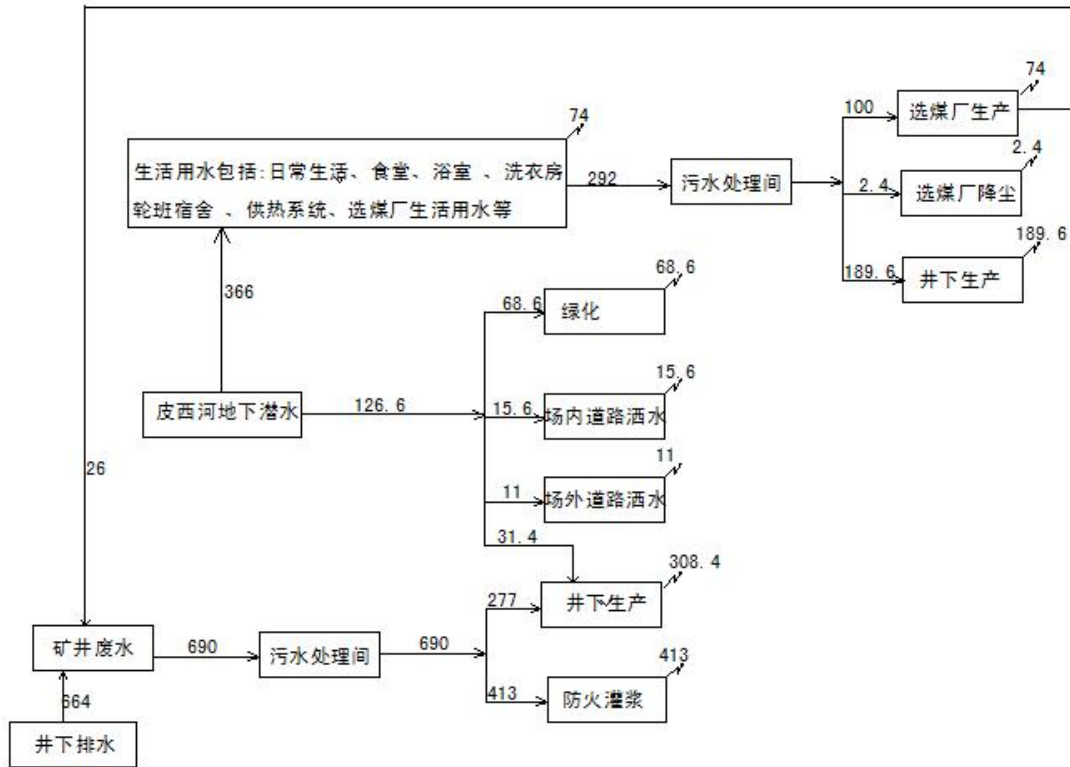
74

生活用水包括:日常生活、食堂、浴室 、洗衣房 轮班宿舍 、供热系统、选煤厂生活用水等

292

污水处理间

100

选煤厂生产

74

2.4

选煤厂降尘

2.4

189.6

井下生产

189.6

366

68.6

绿化

68.6

皮西河地下潜水

126.6

15.6

场内道路洒水

15.6

11

场外道路洒水

11

26

31.4

308.4

277

井下生产

矿井废水

690

污水处理间

690

413

413

防火灌浆

664

井下排水